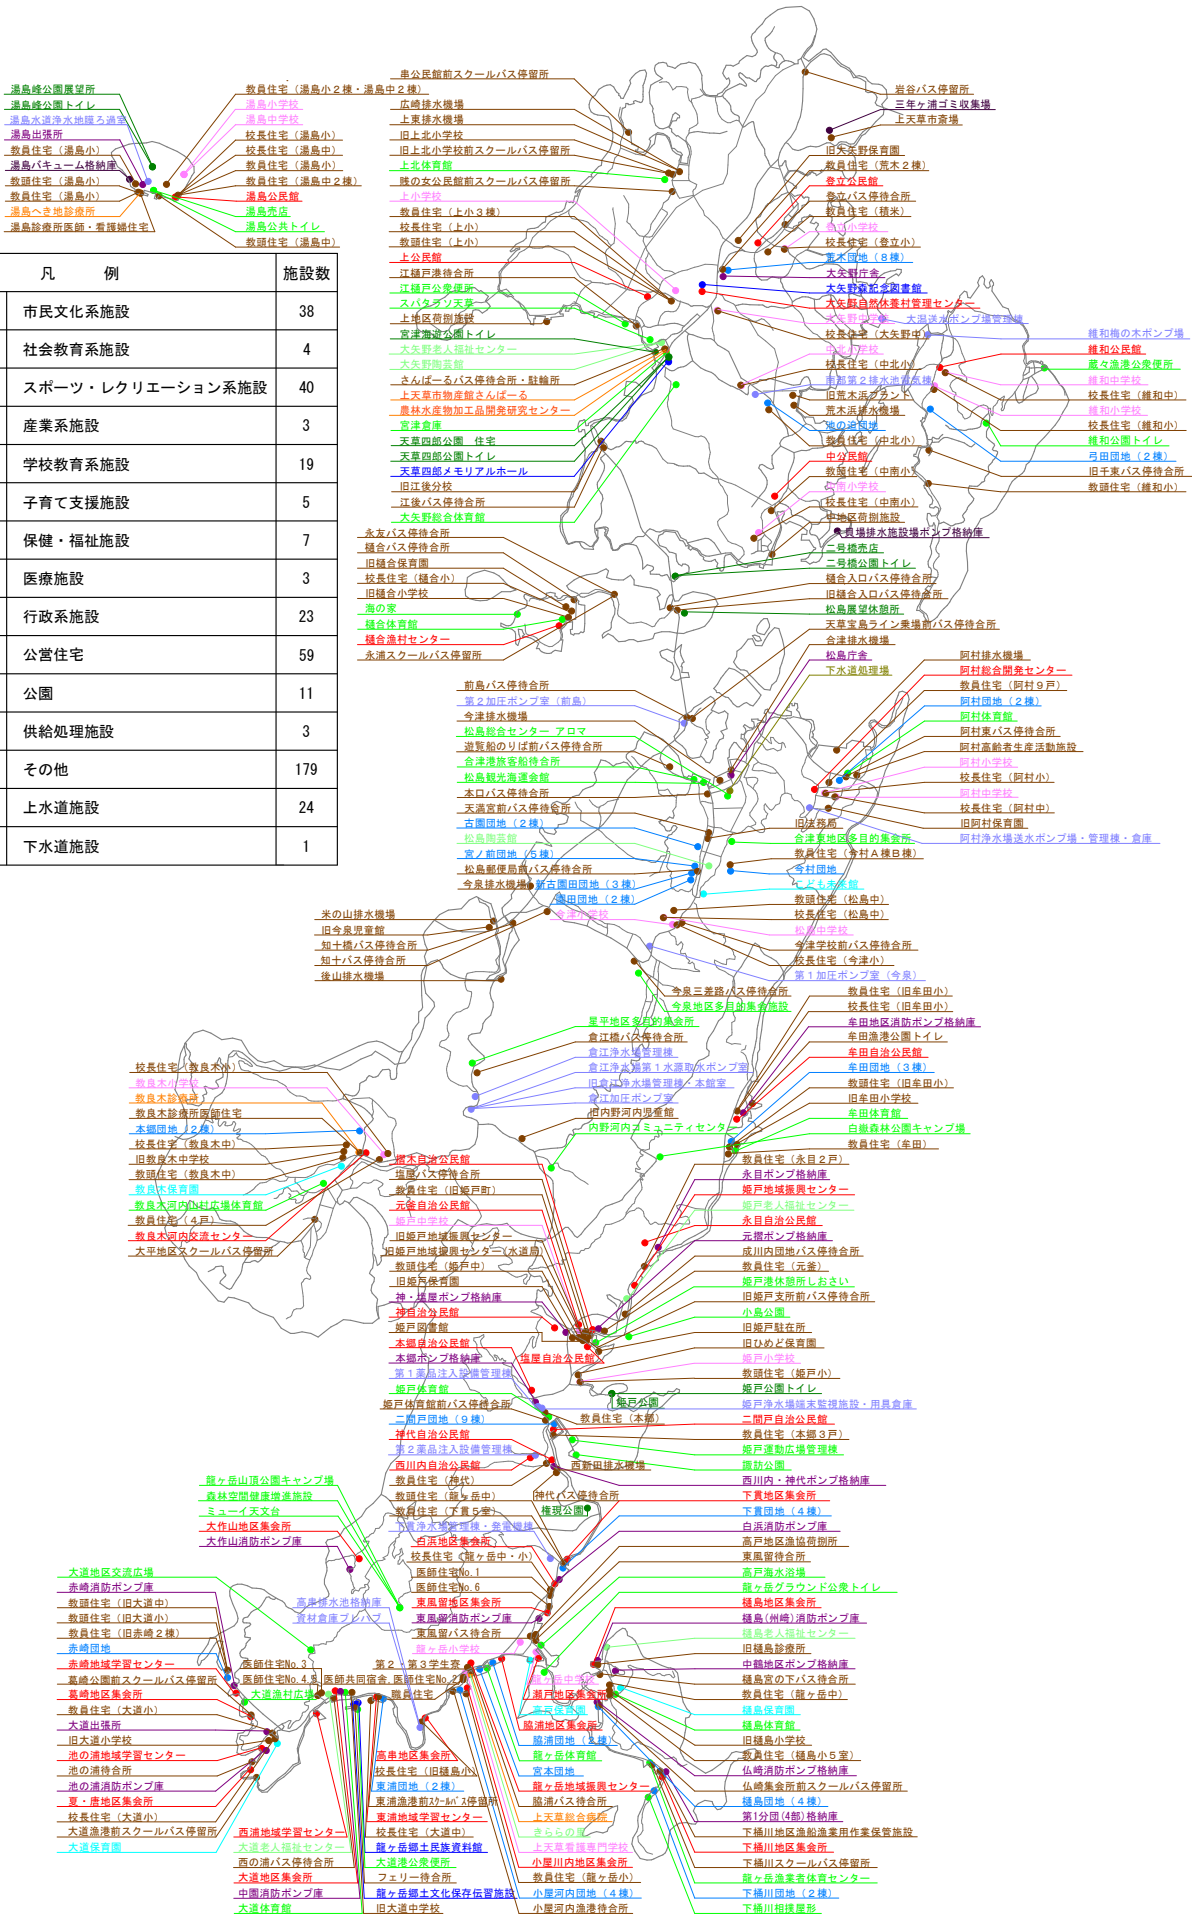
湯島峰公園展望所
湯島峰公園トイレ
湯島水道浄水地膜ろ過室
湯島出張所
湯島バキューム格納庫
教員住宅（湯島小）
教頭住宅（湯島小）
教員住宅（湯島小）
湯島へき地診療所
湯島診療所医師・看護婦住宅

教員住宅（湯島小２棟・湯島中２棟）
湯島小学校
湯島中学校
校長住宅（湯島小）
校長住宅（湯島中）
教員住宅（湯島小）
教員住宅（湯島中２棟）
湯島公民館
湯島売店
湯島公共トイレ
教頭住宅（湯島中）

| 凡　　例 | 施設数 |
|---|---|
| 市民文化系施設 | 38 |
| 社会教育系施設 | 4 |
| スポーツ・レクリエーション系施設 | 40 |
| 産業系施設 | 3 |
| 学校教育系施設 | 19 |
| 子育て支援施設 | 5 |
| 保健・福祉施設 | 7 |
| 医療施設 | 3 |
| 行政系施設 | 23 |
| 公営住宅 | 59 |
| 公園 | 11 |
| 供給処理施設 | 3 |
| その他 | 179 |
| 上水道施設 | 24 |
| 下水道施設 | 1 |

串公民館前スクールバス停留所
広崎排水機場
上東排水機場
旧上北小学校
旧上北小学校前スクールバス停留所
上北体育館
賎の女公民館前スクールバス停留所
上小学校
教員住宅（上小３棟）
校長住宅（上小）
教頭住宅（上小）
上公民館
江樋戸渡待合所
江樋戸公衆便所
スパタワン天草
上地区荷捌施設
宮津海遊公園トイレ
大矢野老人福祉センター
大矢野商芸館
さんぱーるバス停待合所・駐輪所
上天草市物産館さんぱーる
農林水産物加工品開発研究センター
宮津倉庫
天草四郎公園　住宅
天草四郎公園トイレ
天草四郎メモリアルホール
旧江後分校
江後バス停待合所
大矢野総合体育館

岩谷バス停留所
三年ヶ浦ゴミ収集場
上天草市倉場
旧大矢野保育園
教員住宅（荒木２棟）
登立公民館
登立バス停待合所
教員住宅（積米）
登立小学校
校長住宅（登立小）
荒木団地（８棟）
大矢野庁舎
大矢野森鷗外記念図書館
大矢野自然休養村管理センター
大矢野中学校
大潟送水ポンプ場管理棟
校長住宅（大矢野中）
中北小学校
校長住宅（中北小）
南部第２排水池管理棟
旧荒木浜グランド
荒木浜排水機場
池の迫団地
教員住宅（中北小）
中公民館
教頭住宅（中南小）
中南小学校
校長住宅（中南小）
中地区荷捌施設
大島排水施設場ポンプ格納庫
二号橋売店
二号橋公園トイレ
樋合入口バス停待合所
旧樋合入口バス停待合所
松島展望休憩所
天草宝島ライン乗場前バス停待合所
合津排水機場
松島庁舎
下水道処理場

維和梅の木ポンプ場
維和公民館
蔵々漁港公衆便所
維和中学校
校長住宅（維和中）
維和小学校
校長住宅（維和小）
維和公園トイレ
弓田団地（２棟）
旧千束バス停待合所
教頭住宅（維和小）

永友バス停待合所
樋合バス停待合所
旧樋合保育園
校長住宅（樋合小）
旧樋合小学校
海の家
樋合体育館
樋合漁村センター
永浦スクールバス停留所

前島バス停待合所
第２加圧ポンプ室（前島）
今津排水機場
松島総合センター　アロマ
遊覧船のりば前バス停待合所
合津港旅客船待合所
松島観光遊歩道
本口バス停待合所
天満宮前バス停待合所
古園団地（２棟）
松島商芸館
宮ノ前団地（６棟）
松島郵便局前バス停待合所
今泉排水機場
新古園田団地（３棟）
園田団地（２棟）
今津小学校

阿村排水機場
阿村総合開発センター
教員住宅（阿村９戸）
阿村団地（２棟）
阿村体育館
阿村東バス停待合所
阿村高齢者生産活動施設
阿村小学校
校長住宅（阿村小）
阿村中学校
校長住宅（阿村中）
旧阿村保育園
阿村浄水場送水ポンプ場・管理棟・倉庫
旧支務所
合津東地区多目的集会所
教員住宅（今村Ａ棟Ｂ棟）
今村団地
こども未来館
教頭住宅（松島中）
校長住宅（松島中）
松島中学校
今津学校前バス停待合所
校長住宅（今津小）
第１加圧ポンプ室（今泉）

米の山排水機場
旧今泉児童館
知十橋バス停待合所
知十バス停待合所
後山排水機場

今泉三差路バス停待合所
今泉地区多目的集会施設
星平地区多目的集会所
倉江橋バス停待合所
倉江浄水場管理棟
倉江浄水場第１水源取水ポンプ室
旧倉江浄水場管理棟・本館室
倉江加圧ポンプ室
旧内野河内児童館
内野河内コミュニティセンター

教員住宅（旧牟田小）
校長住宅（旧牟田小）
牟田地区消防ポンプ格納庫
牟田漁港公園トイレ
牟田自治公民館
牟田団地（３棟）
教頭住宅（旧牟田小）
旧牟田小学校
牟田体育館
白嶽森林公園キャンプ場
教員住宅（牟田）

校長住宅（教良木小）
教良木小学校
教良木診療所
教良木診療所医師住宅
本郷団地（２棟）
校長住宅（教良木中）
旧教良木中学校
教頭住宅（教良木中）
教良木保育園
教良木河内地区広場体育館
教員住宅（４戸）
教良木河内交流センター
大平地区スクールバス停留所

樋木自治公民館
樋島バス停待合所
教員住宅（旧姫戸町）
元釜自治公民館
姫戸中学校
旧姫戸地域振興センター
旧姫戸地域振興センター（水道局）
教頭住宅（姫戸中）
旧姫戸保育園
神・樋屋ポンプ格納庫
神移自治公民館
姫戸図書館
本郷自治公民館
本郷ポンプ格納庫
樋屋自治公民館
第１薬品注入設備管理棟
姫戸体育館
姫戸体育館前バス停待合所
二間戸団地（９棟）
神代自治公民館
第２薬品注入設備管理棟
西川内自治公民館
姫戸公園
教員住宅（本郷）
西新田排水機場

教員住宅（永目２戸）
永目ポンプ格納庫
姫戸地域振興センター
姫戸老人福祉センター
永目自治公民館
元据ポンプ格納庫
成川内団地バス停待合所
教員住宅（元釜）
姫戸港休憩所しおさい
旧姫戸支所前バス停待合所
小島公園
旧姫戸駐在所
旧ひめど保育園
姫戸小学校
教頭住宅（姫戸小）
姫戸公園トイレ
姫戸浄水場端末監視施設・用具倉庫
二間戸自治公民館
教員住宅（本郷３戸）
姫戸運動広場管理棟
諏訪公園
西川内・神代ポンプ格納庫

龍ヶ岳山頂公園キャンプ場
森林空間健康増進施設
ミューイ天文台
大作山地区集会所
大作山消防ポンプ庫
教員住宅（神代）
教頭住宅（龍ヶ岳中）
教員住宅（下貫５室）
下貫浄水場管理棟・発電機棟
西浜地区集会所
校長住宅（龍ヶ岳中・小）
医師住宅No.1
医師住宅No.6
東風留地区集会所
東風留消防ポンプ庫
東風留バス待合所
神代バス停待合所
権現公園

下貫地区集会所
下貫団地（４棟）
白浜消防ポンプ庫
高戸地区漁協荷捌所
東風留待合所
高戸海水浴場
龍ヶ岳グラウンド公衆トイレ
樋島地区集会所
樋島（州崎）消防ポンプ庫
樋島老人福祉センター
旧樋島診療所
中鶴地区ポンプ格納庫
樋島宮の下バス待合所
教員住宅（龍ヶ岳中）
樋島保育園
樋島体育館
旧樋島小学校
教員住宅（樋島小５室）
仏崎消防ポンプ格納庫
仏崎集会所前スクールバス停留所
樋島団地（４棟）
第１分団（4部）格納庫
下桶川地区漁船漁業用作業保管施設
下桶川地区集会所
下桶川スクールバス停留所
龍ヶ岳漁業者体育センター
下桶川団地（２棟）
下桶川相撲場

大道地区交流広場
赤崎消防ポンプ庫
教頭住宅（旧大道中）
教頭住宅（旧大道小）
教員住宅（旧赤崎２棟）
赤崎団地
赤崎地域学習センター
葛崎公園前スクールバス停留所
葛崎地区集会所
教員住宅（大道小）
大道出張所
旧大道小学校
池の浦地域学習センター
池の浦待合所
池の浦消防ポンプ庫
夏・唐地区集会所
校長住宅（大道小）
大道漁港前スクールバス停留所
大道保育園

高串排水池格納庫
資材倉庫プレハブ
医師住宅No.3
医師住宅No.4・5
大道漁村広場
医師共同宿舎、医師住宅No.2
第２・第３学生寮
龍ヶ岳小学校
龍ヶ岳中学校
高戸保育園
湯戸地区集会所
龍ヶ岳住宅
高串地区集会所
校長住宅（旧樋島小）
東浦団地（２棟）
東浦漁港前ｽｸｰﾙﾊﾞｽ停留所
東浦地域学習センター
校長住宅（大道中）
龍ヶ岳郷土民族資料館
龍ヶ岳郷土文化保存伝習施設
西浦地域学習センター
大道老人福祉センター
西の浦バス停待合所
大道地区集会所
中園消防ポンプ庫
大道体育館
大道漁公衆便所
フェリー待合所
旧大道中学校
龍浦地区集会所
龍浦団地（３棟）
龍ヶ岳体育館
宮本団地
龍ヶ岳地域振興センター
脇浦バス待合所
上天草総合病院
きらら館
上天草看護専門学校
小屋川内地区集会所
教員住宅（龍ヶ岳小）
小屋河内団地（４棟）
小屋河内漁港待合所